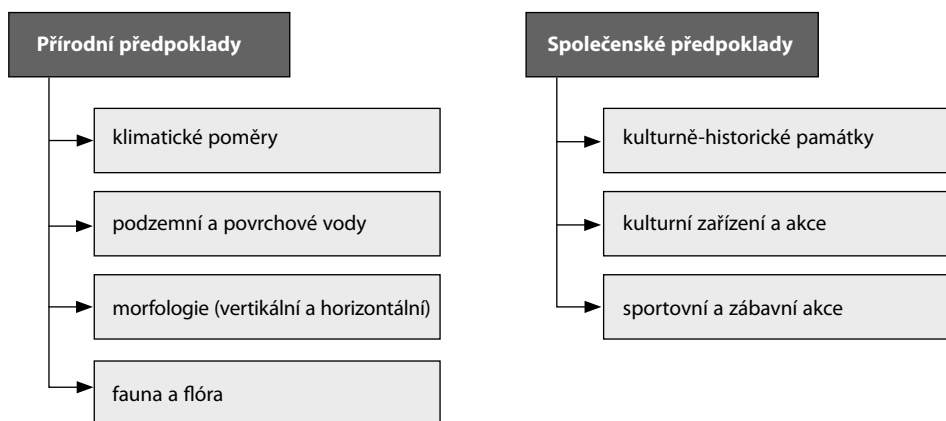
Přírodní předpoklady

klimatické poměry

podzemní a povrchové vody

morfologie (vertikální a horizontální)

fauna a flóra

Společenské předpoklady

kulturně-historické památky

kulturní zařízení a akce

sportovní a zábavní akce